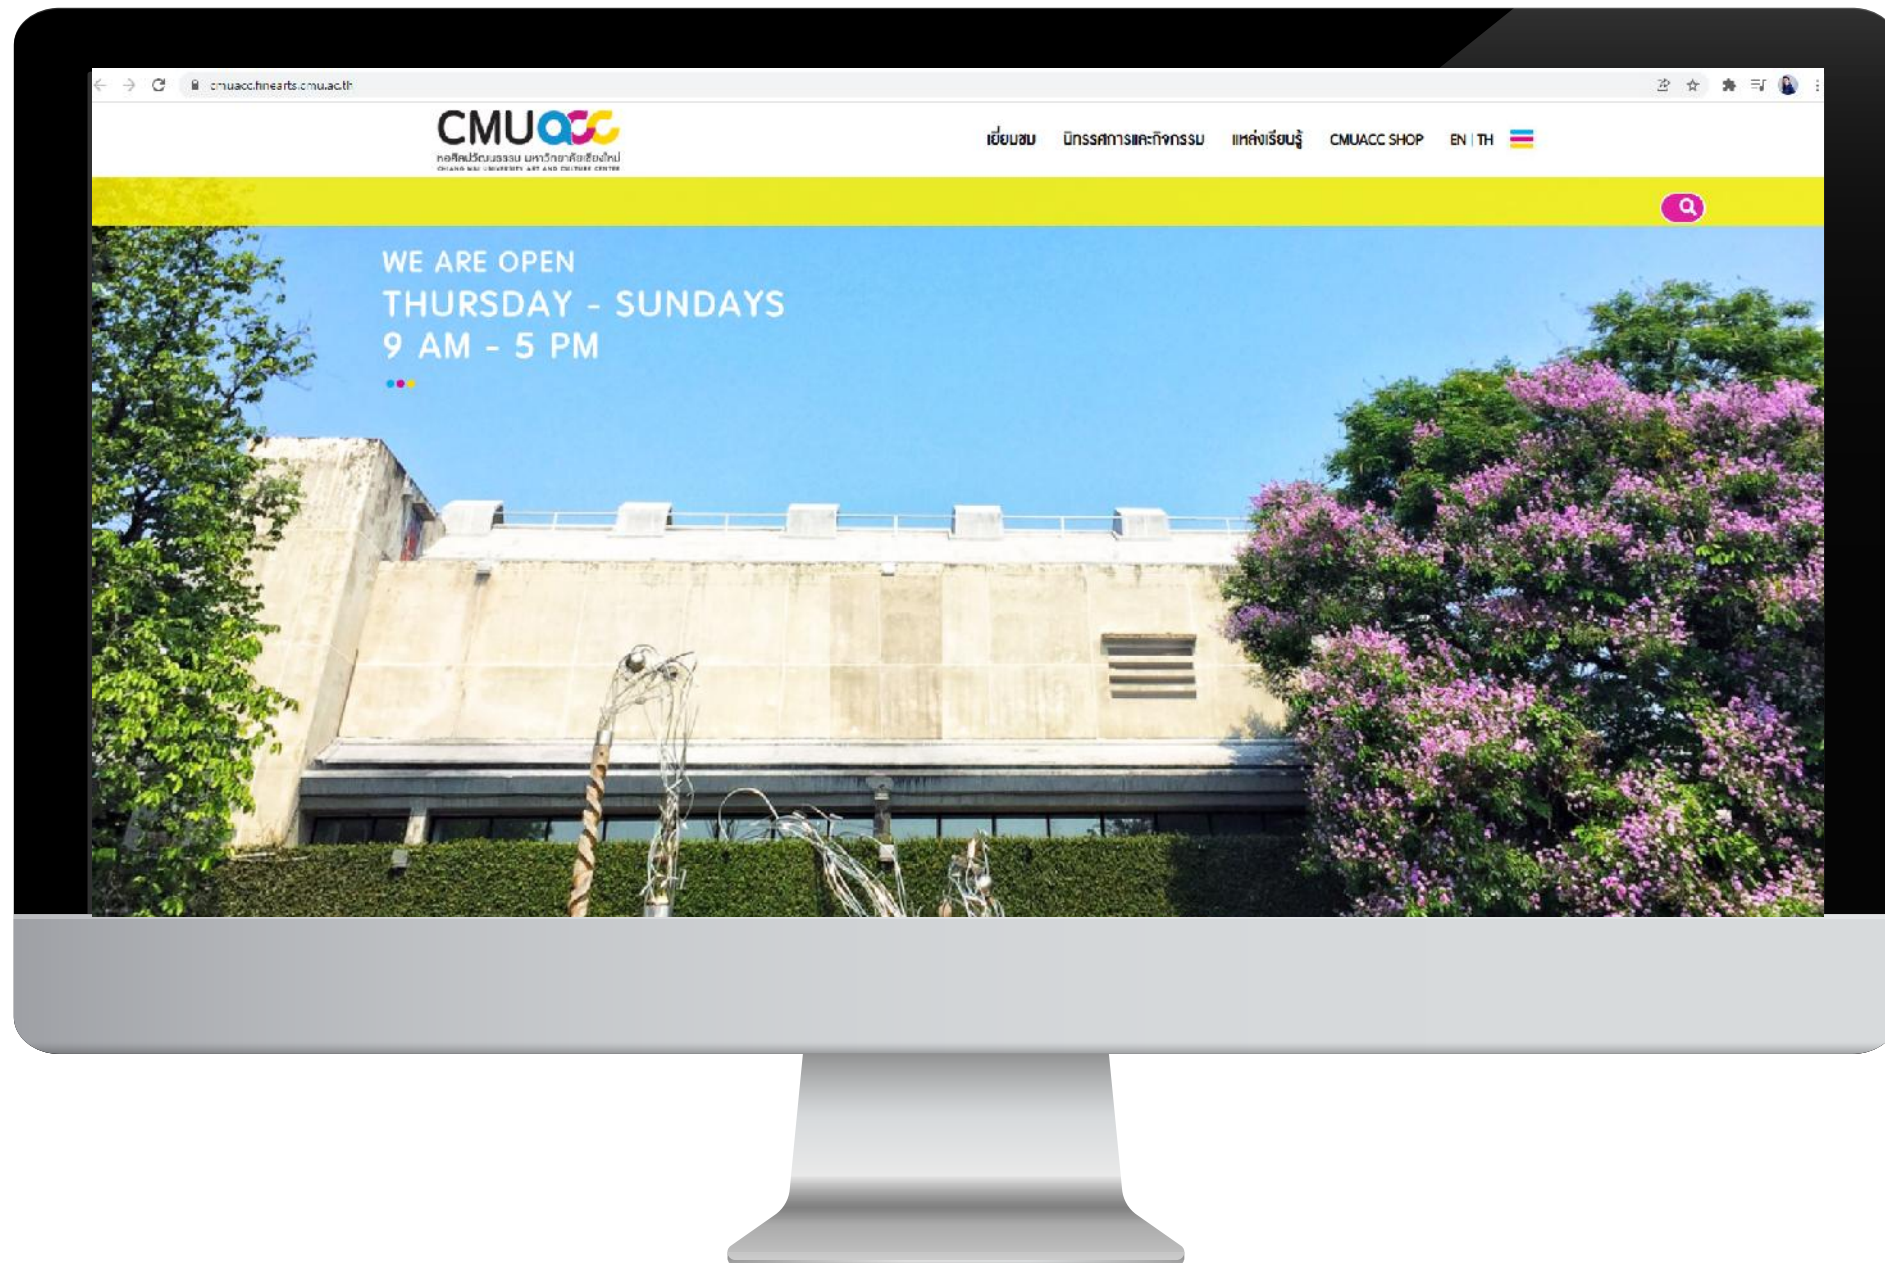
cmuacc.finearts.cmu.ac.th

CMUacc
หอศิลปวัฒนธรรม มหาวิทยาลัยเชียงใหม่
CHIANG MAI UNIVERSITY ART AND CULTURE CENTRE

เยี่ยมชม นิทรรศการและกิจกรรม แหล่งเรียนรู้ CMUACC SHOP EN | TH

WE ARE OPEN
THURSDAY - SUNDAYS
9 AM - 5 PM